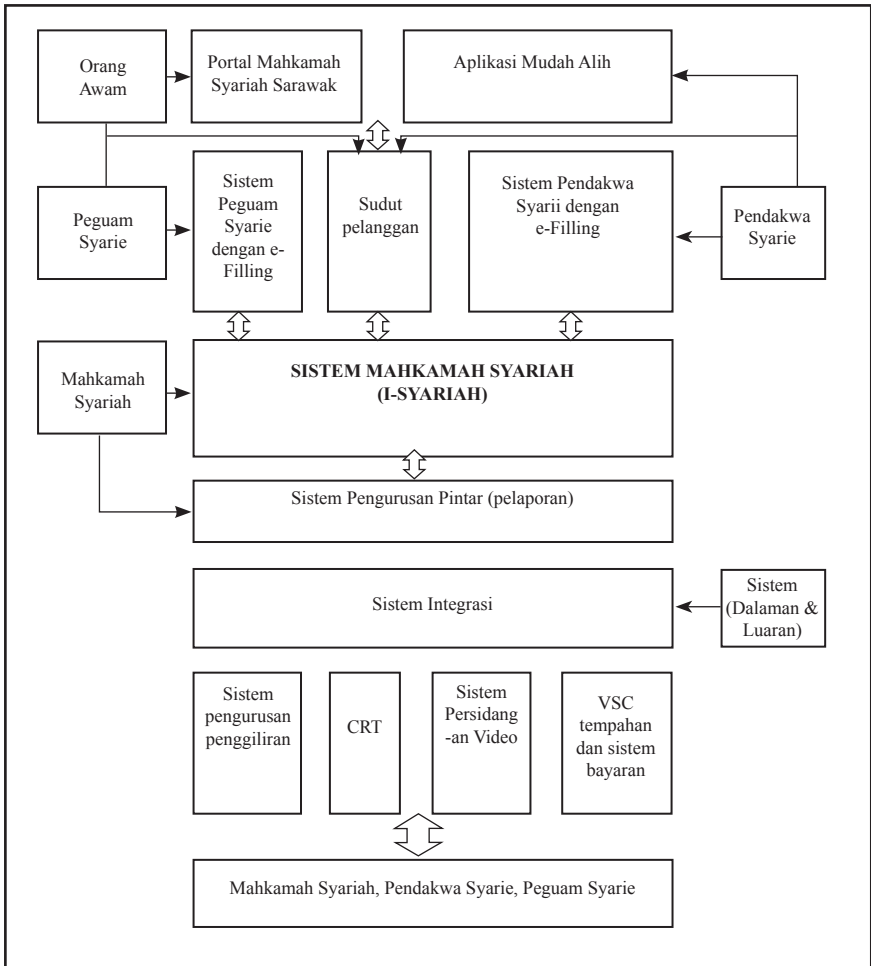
Orang Awam

Portal Mahkamah Syariah Sarawak

Aplikasi Mudah Alih

Peguam Syarie

Sistem Peguam Syarie dengan e-Filling

Sudut pelanggan

Sistem Pendakwa Syarii dengan e-Filling

Pendakwa Syarie

Mahkamah Syariah

**SISTEM MAHKAMAH SYARIAH (I-SYARIAH)**

Sistem Pengurusan Pintar (pelaporan)

Sistem Integrasi

Sistem (Dalaman & Luaran)

Sistem pengurusan penggiliran

CRT

Sistem Persidang-an Video

VSC tempahan dan sistem bayaran

Mahkamah Syariah, Pendakwa Syarie, Peguam Syarie